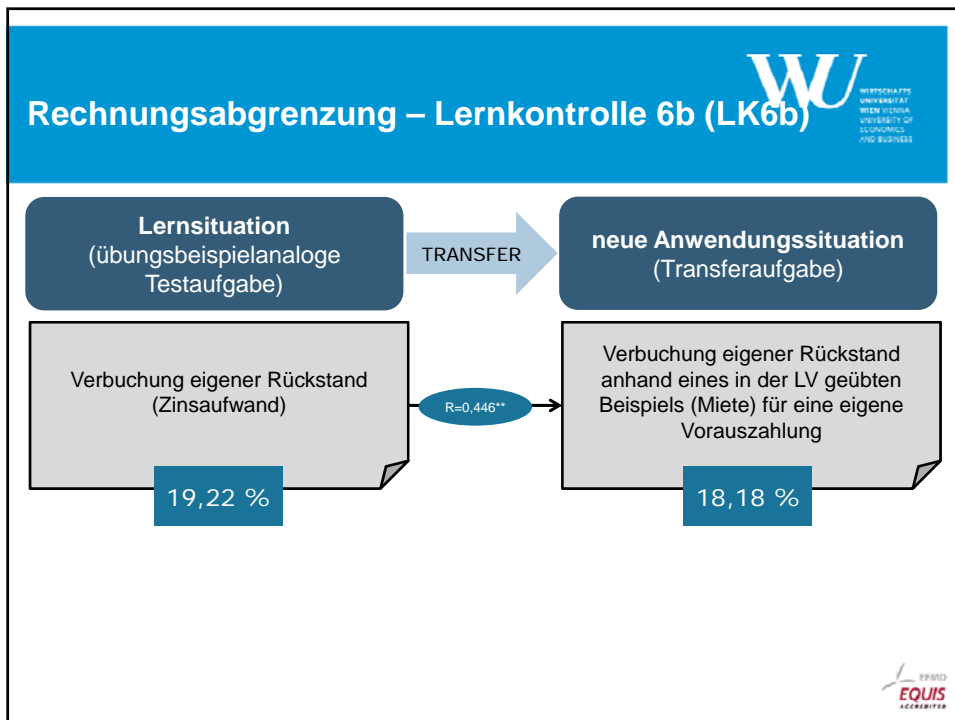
Rechnungsabgrenzung – Lernkontrolle 6b (LK6b)

WU WIRTSCHAFTS UNIVERSITÄT WIEN VIENNA UNIVERSITY OF ECONOMICS AND BUSINESS

**Lernsituation**
(übungsbeispielanaloge Testaufgabe)

TRANSFER

**neue Anwendungssituation**
(Transferaufgabe)

Verbuchung eigener Rückstand (Zinsaufwand)

R=0,446**

Verbuchung eigener Rückstand anhand eines in der LV geübten Beispiels (Miete) für eine eigene Vorauszahlung

19,22 %

18,18 %

EFMD EQUIS ACCREDITED